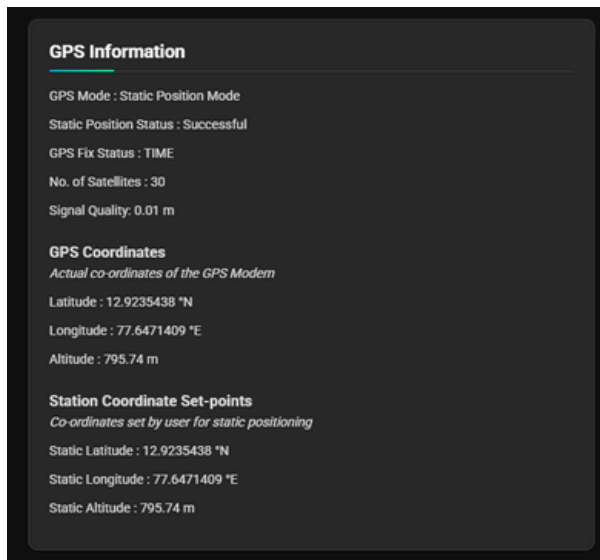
GPS Information

GPS Mode : Static Position Mode

Static Position Status : Successful

GPS Fix Status : TIME

No. of Satellites : 30

Signal Quality: 0.01 m

GPS Coordinates

Actual co-ordinates of the GPS Modem

Latitude : 12.9235438 °N

Longitude : 77.6471409 °E

Altitude : 795.74 m

Station Coordinate Set-points

Co-ordinates set by user for static positioning

Static Latitude : 12.9235438 °N

Static Longitude : 77.6471409 °E

Static Altitude : 795.74 m